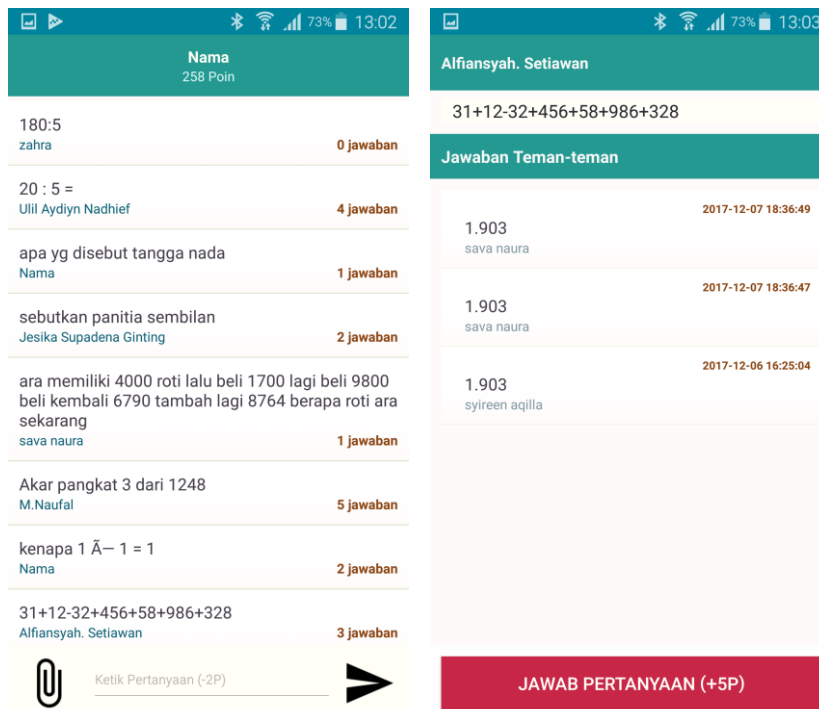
73% 13:02

Nama
258 Poin

180:5
zahra
0 jawaban

20 : 5 =
Ulil Aydiyn Nadhief
4 jawaban

apa yg disebut tangga nada
Nama
1 jawaban

sebutkan panitia sembilan
Jesika Supadena Ginting
2 jawaban

ara memiliki 4000 roti lalu beli 1700 lagi beli 9800 beli kembali 6790 tambah lagi 8764 berapa roti ara sekarang
sava naura
1 jawaban

Akar pangkat 3 dari 1248
M.Naufal
5 jawaban

kenapa 1 Ã— 1 = 1
Nama
2 jawaban

31+12-32+456+58+986+328
Alfiansyah. Setiawan
3 jawaban

Ketik Pertanyaan (-2P)

73% 13:03

Alfiansyah. Setiawan

31+12-32+456+58+986+328

Jawaban Teman-teman

2017-12-07 18:36:49
1.903
sava naura

2017-12-07 18:36:47
1.903
sava naura

2017-12-06 16:25:04
1.903
syireen aqilla

JAWAB PERTANYAAN (+5P)